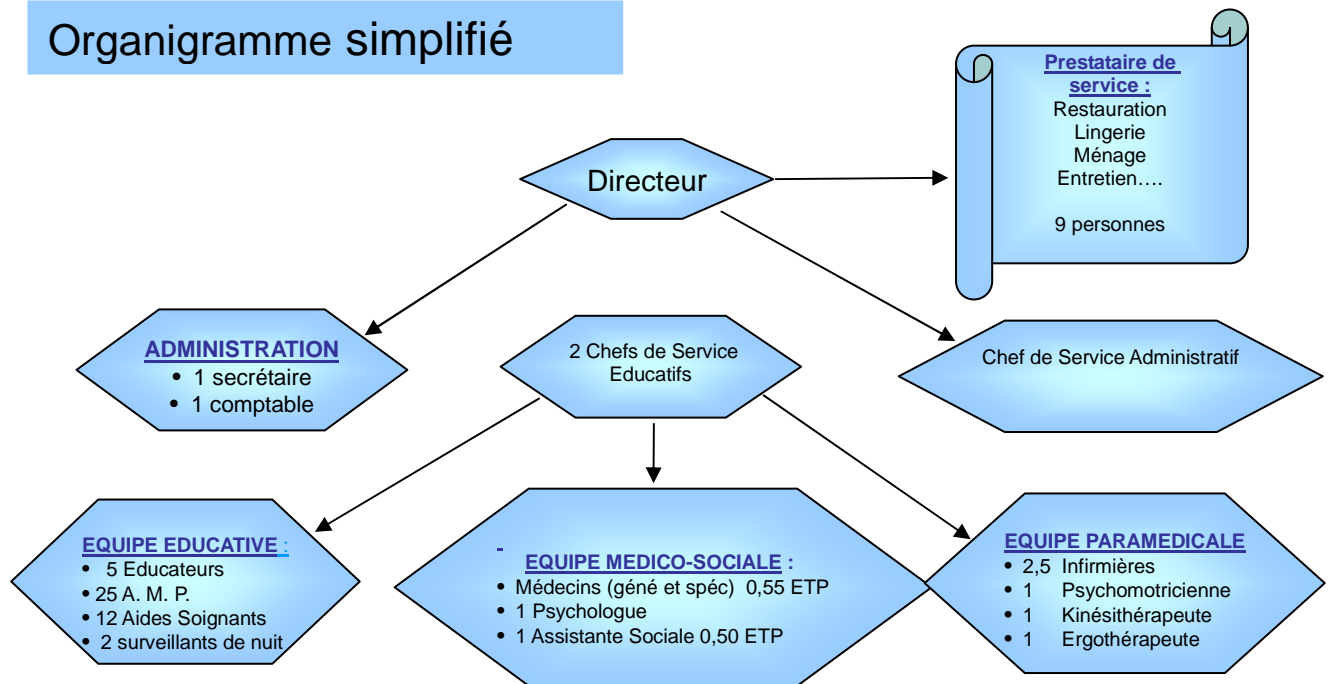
Organigramme simplifié

Directeur

Prestataire de service :
Restauration
Lingerie
Ménage
Entretien….

9 personnes

ADMINISTRATION
• 1 secrétaire
• 1 comptable

2 Chefs de Service Educatifs

Chef de Service Administratif

EQUIPE EDUCATIVE :
• 5 Educateurs
• 25 A. M. P.
• 12 Aides Soignants
• 2 surveillants de nuit

EQUIPE MEDICO-SOCIALE :
• Médecins (géné et spéc) 0,55 ETP
• 1 Psychologue
• 1 Assistante Sociale 0,50 ETP

EQUIPE PARAMEDICALE
• 2,5 Infirmières
• 1 Psychomotricienne
• 1 Kinésithérapeute
• 1 Ergothérapeute